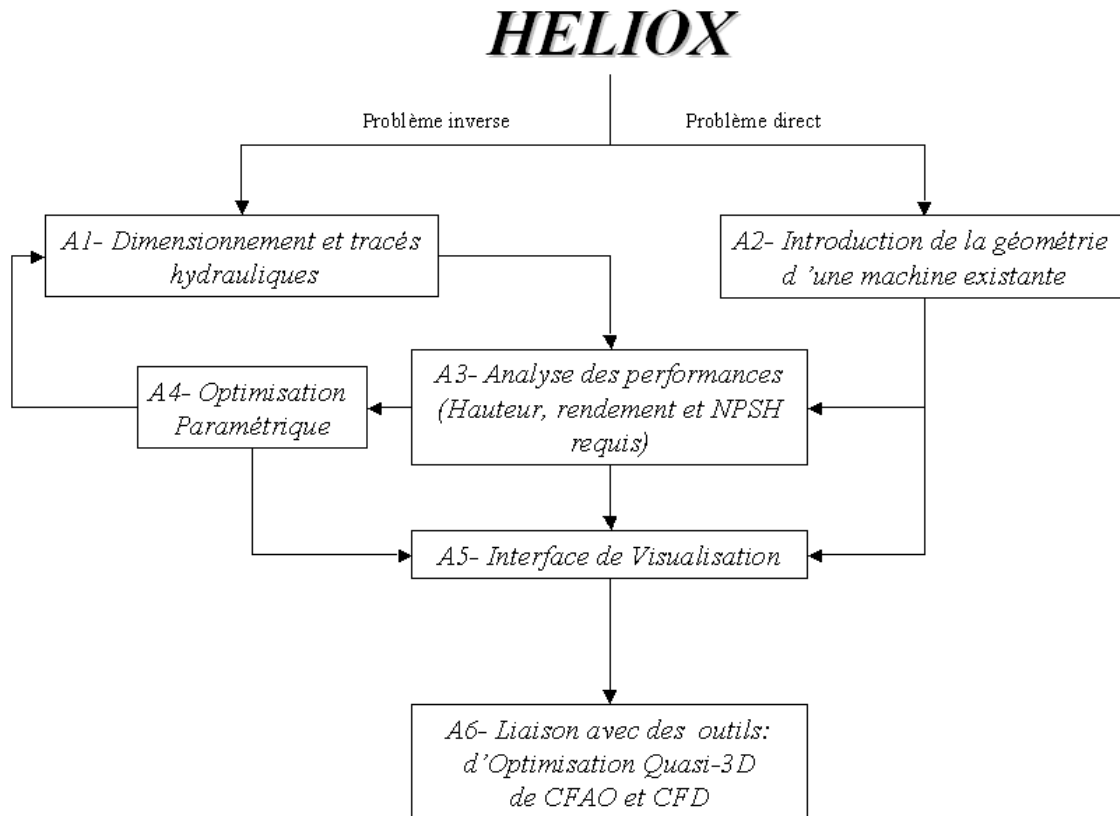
HELIOX

Problème inverse

Problème direct

A1- Dimensionnement et tracés hydrauliques

A2- Introduction de la géométrie d 'une machine existante

A3- Analyse des performances (Hauteur, rendement et NPSH requis)

A4- Optimisation Paramétrique

A5- Interface de Visualisation

A6- Liaison avec des outils: d'Optimisation Quasi-3D de CFAO et CFD